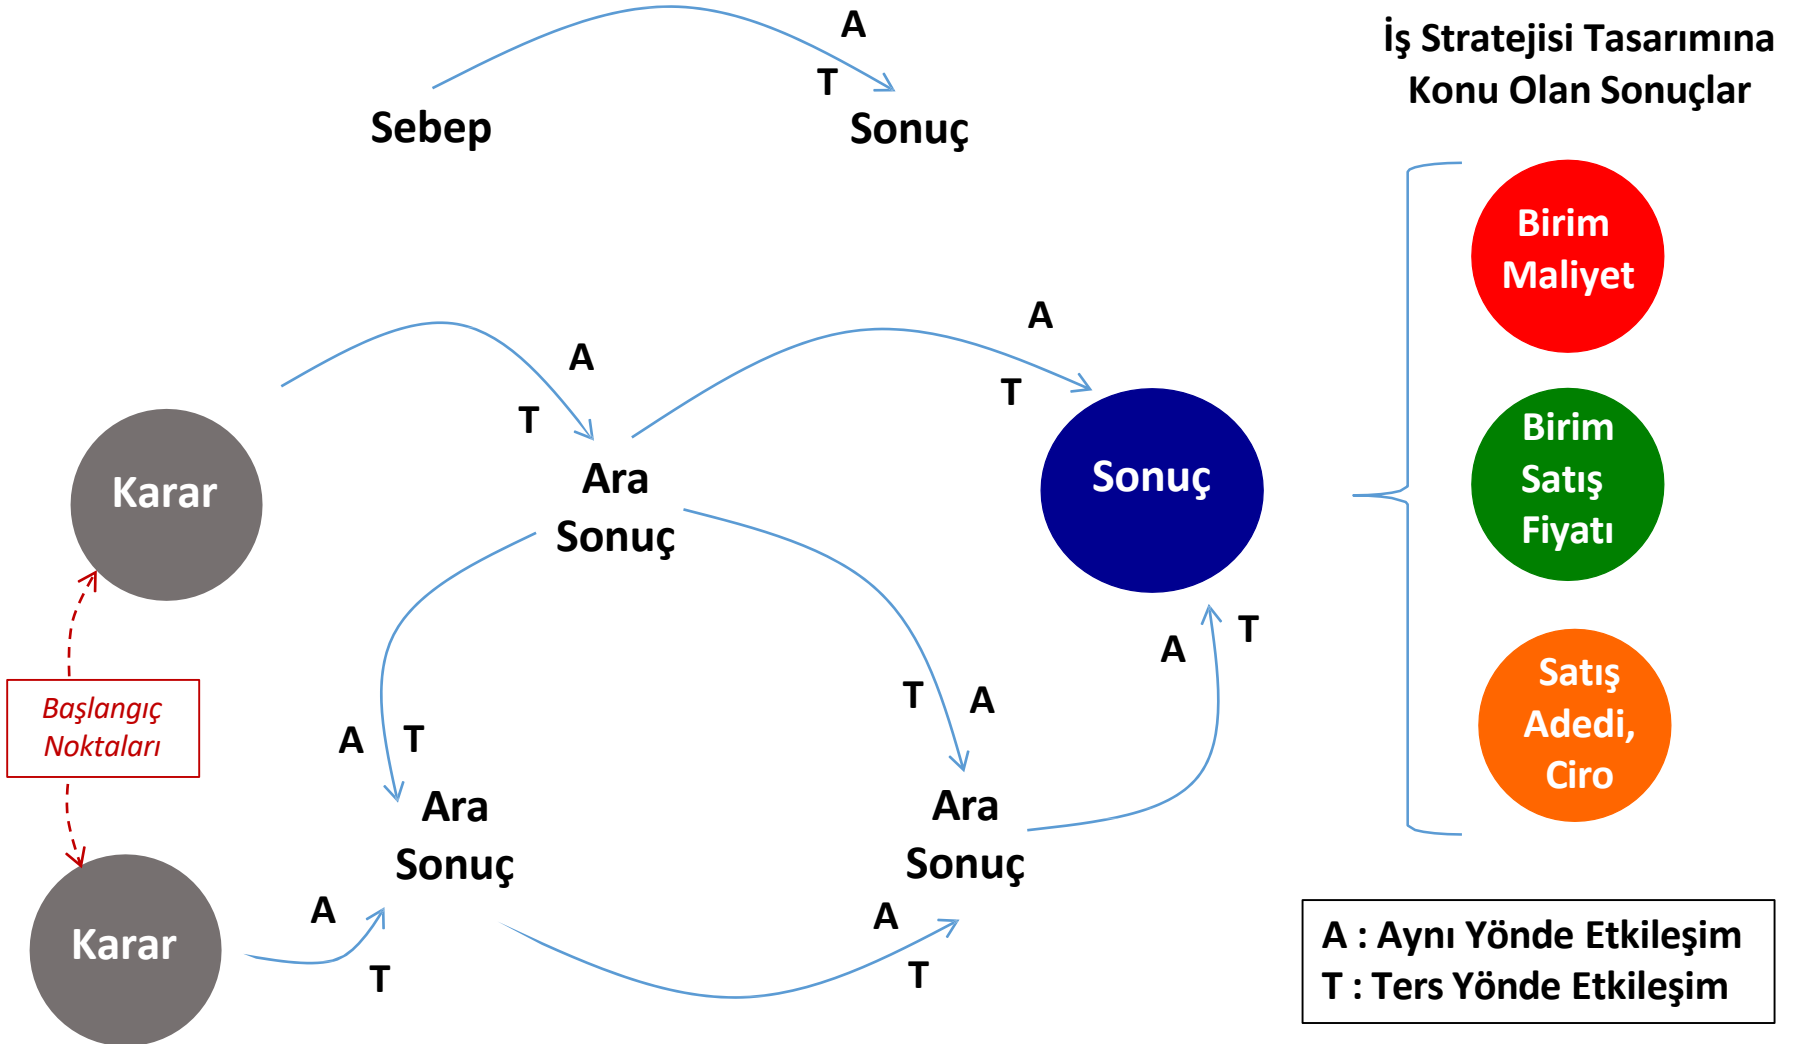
A
T
Sebep
Sonuç

İş Stratejisi Tasarımına Konu Olan Sonuçlar

Birim Maliyet

Birim Satış Fiyatı

Satış Adedi, Ciro

A
T
A
T
Karar
Ara Sonuç
Sonuç

Başlangıç Noktaları

A
T
T
A
A
T
Ara Sonuç
Ara Sonuç

Karar
A
T
A
T

A : Aynı Yönde Etkileşim
T : Ters Yönde Etkileşim